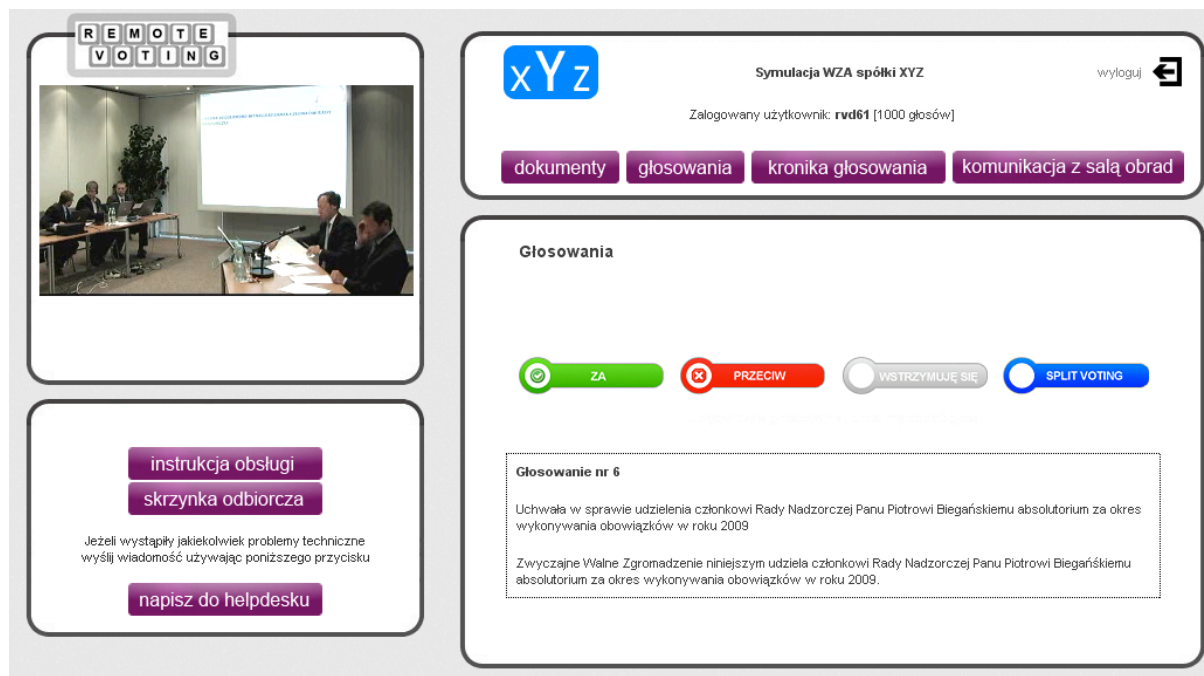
REMOTE
VOTING

xYz

Symulacja WZA spółki XYZ

wyloguj

Zalogowany użytkownik: **rvd61** [1000 głosów]

dokumenty | głosowania | kronika głosowania | komunikacja z salą obrad

Głosowania

ZA
PRZECIW
WSTRZYMUJĘ SIĘ
SPLIT VOTING

Głosowanie nr 6

Uchwała w sprawie udzielenia członkowi Rady Nadzorczej Panu Piotrowi Biegańskiemu absolutorium za okres wykonywania obowiązków w roku 2009

Zwyczajne Walne Zgromadzenie niniejszym udziela członkowi Rady Nadzorczej Panu Piotrowi Biegańskiemu absolutorium za okres wykonywania obowiązków w roku 2009.

instrukcja obsługi
skrzynka odbiorcza

Jeżeli wystąpiły jakiekolwiek problemy techniczne wyślij wiadomość używając poniższego przycisku

napisz do helpdesku